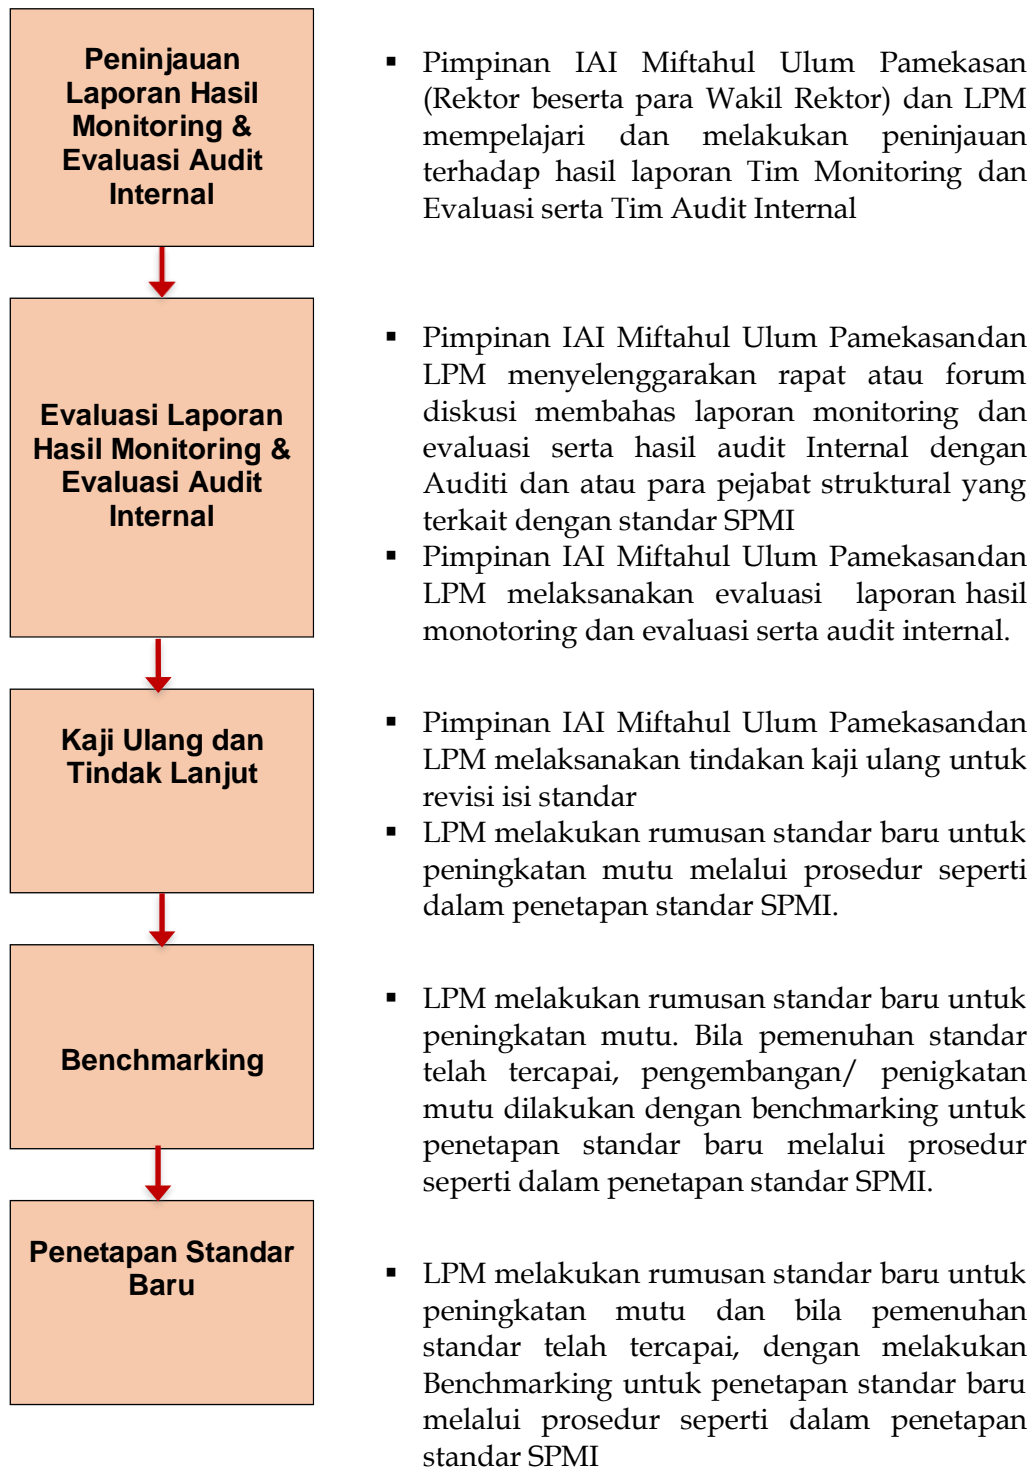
Peninjauan Laporan Hasil Monitoring & Evaluasi Audit Internal

- Pimpinan IAI Miftahul Ulum Pamekasan (Rektor beserta para Wakil Rektor) dan LPM mempelajari dan melakukan peninjauan terhadap hasil laporan Tim Monitoring dan Evaluasi serta Tim Audit Internal

Evaluasi Laporan Hasil Monitoring & Evaluasi Audit Internal

- Pimpinan IAI Miftahul Ulum Pamekasandan LPM menyelenggarakan rapat atau forum diskusi membahas laporan monitoring dan evaluasi serta hasil audit Internal dengan Auditi dan atau para pejabat struktural yang terkait dengan standar SPMI
- Pimpinan IAI Miftahul Ulum Pamekasandan LPM melaksanakan evaluasi laporan hasil monotoring dan evaluasi serta audit internal.

Kaji Ulang dan Tindak Lanjut

- Pimpinan IAI Miftahul Ulum Pamekasandan LPM melaksanakan tindakan kaji ulang untuk revisi isi standar
- LPM melakukan rumusan standar baru untuk peningkatan mutu melalui prosedur seperti dalam penetapan standar SPMI.

Benchmarking

- LPM melakukan rumusan standar baru untuk peningkatan mutu. Bila pemenuhan standar telah tercapai, pengembangan/ penigkatan mutu dilakukan dengan benchmarking untuk penetapan standar baru melalui prosedur seperti dalam penetapan standar SPMI.

Penetapan Standar Baru

- LPM melakukan rumusan standar baru untuk peningkatan mutu dan bila pemenuhan standar telah tercapai, dengan melakukan Benchmarking untuk penetapan standar baru melalui prosedur seperti dalam penetapan standar SPMI